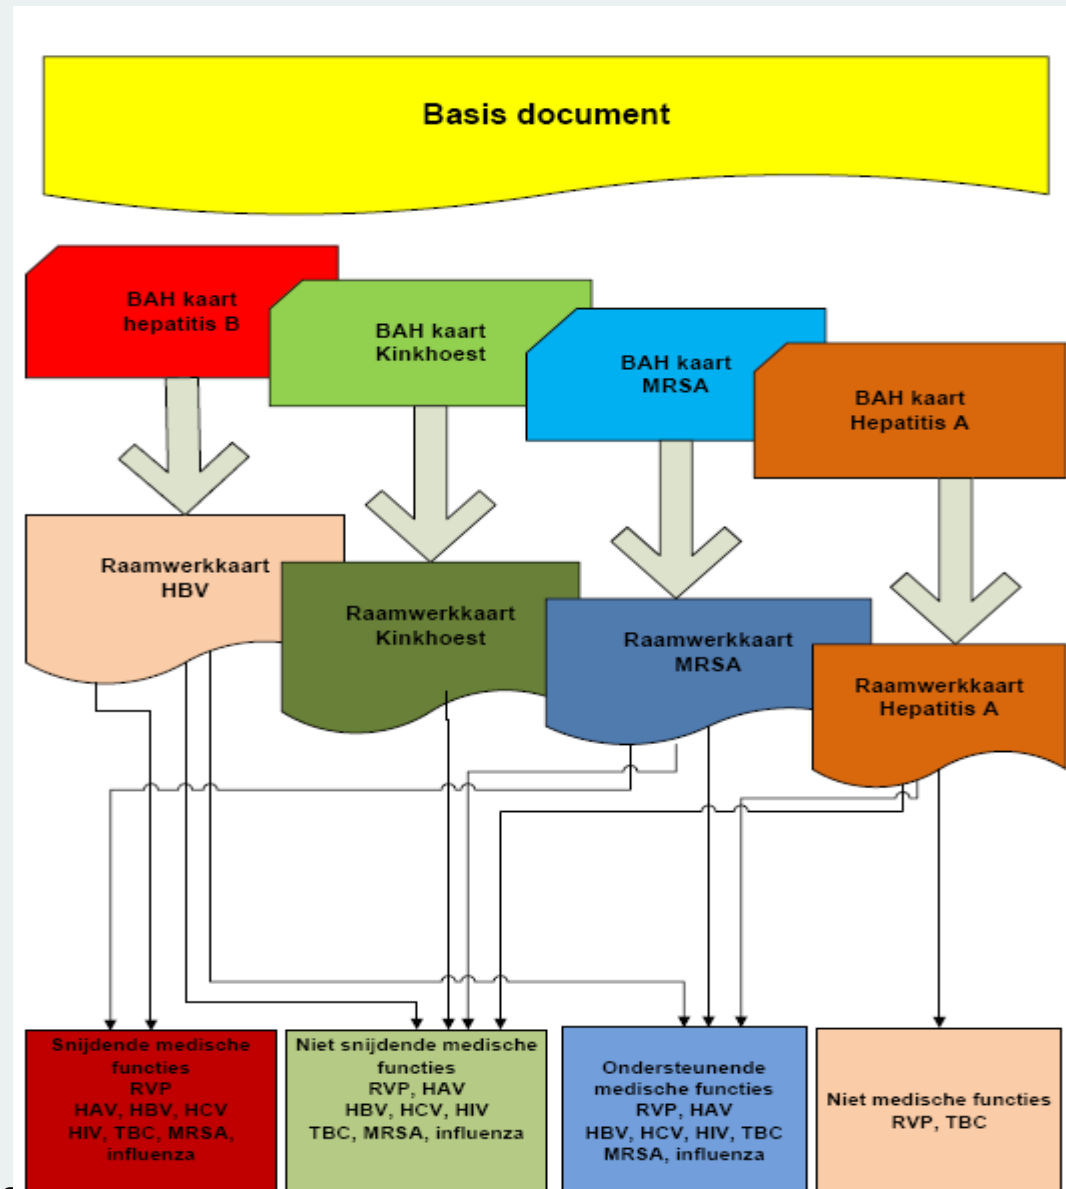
Basis document

BAH kaart hepatitis B

BAH kaart Kinkhoest

BAH kaart MRSA

BAH kaart Hepatitis A

Raamwerkkaart HBV

Raamwerkkaart Kinkhoest

Raamwerkkaart MRSA

Raamwerkkaart Hepatitis A

Snijdende medische functies
RVP
HAV, HBV, HCV
HIV, TBC, MRSA, influenza

Niet snijdende medische functies
RVP, HAV
HBV, HCV, HIV
TBC, MRSA, influenza

Ondersteunende medische functies
RVP, HAV
HBV, HCV, HIV, TBC
MRSA, influenza

Niet medische functies
RVP, TBC